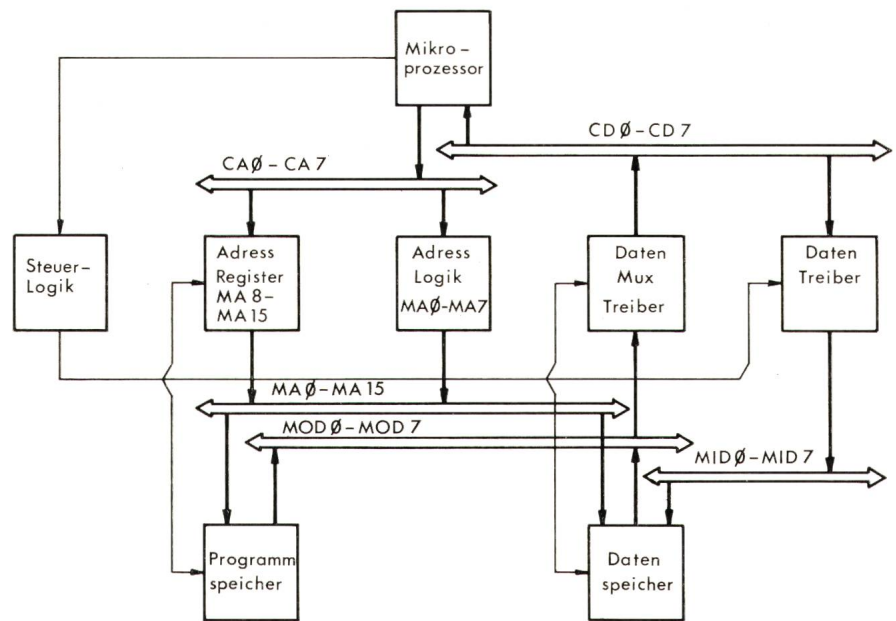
Mikro-prozessor

CDØ - CD7

CAØ - CA7

Steuer-Logik

Adress Register MA 8-MA 15

Adress Logik MAØ-MA7

Daten Mux Treiber

Daten Treiber

MAØ - MA 15

MODØ - MOD 7

MIDØ - MID 7

Programm speicher

Daten speicher